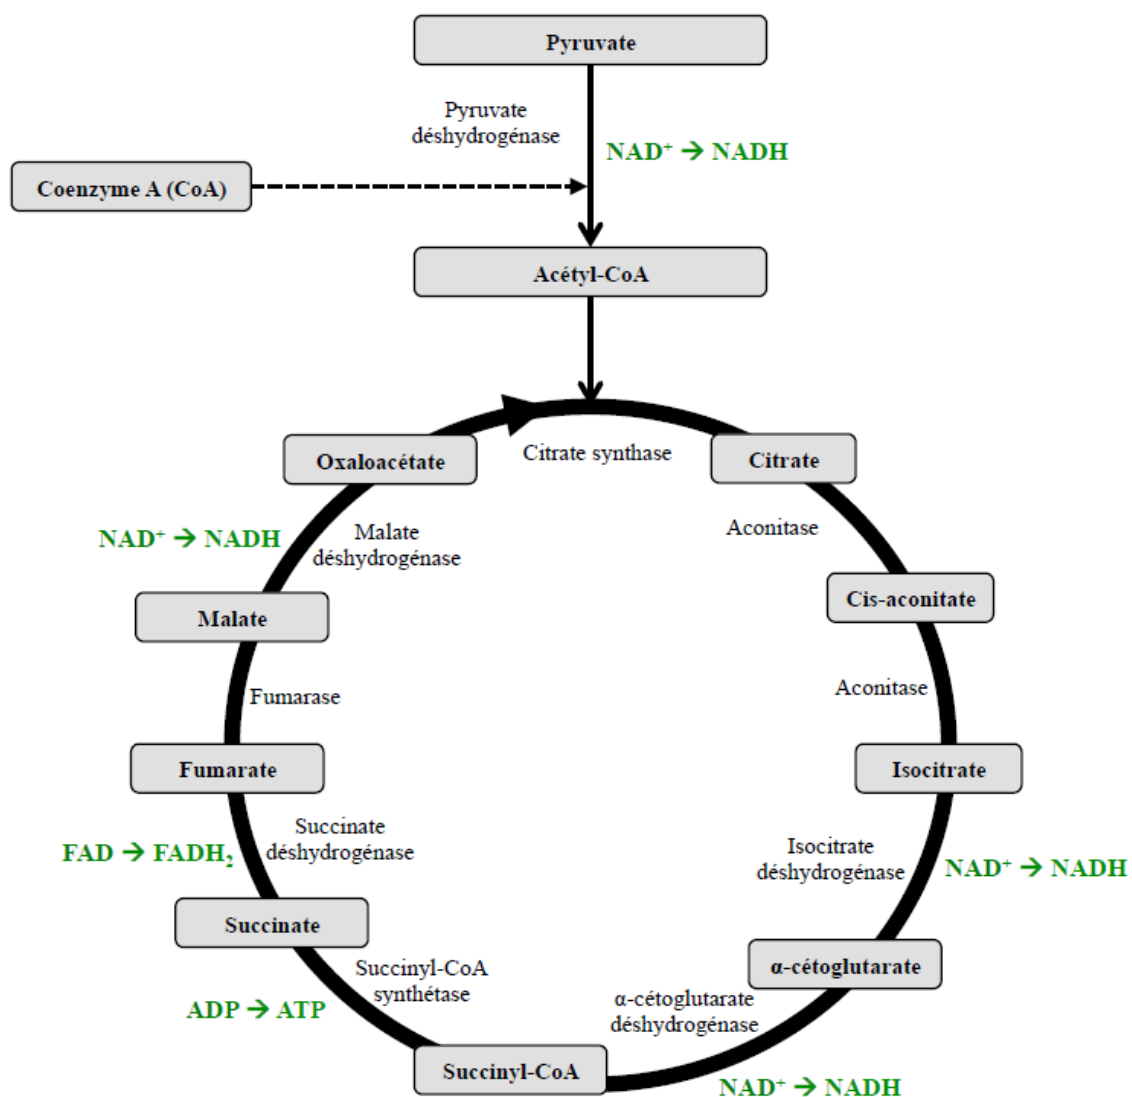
Pyruvate

Pyruvate déshydrogénase

$NAD^+ \rightarrow NADH$

Coenzyme A (CoA)

Acétyl-CoA

Citrate synthase

Oxaloacétate

Citrate

Aconitase

$NAD^+ \rightarrow NADH$

Malate déshydrogénase

Cis-aconitate

Malate

Aconitase

Fumarase

Isocitrate

Fumarate

Succinate déshydrogénase

$FAD \rightarrow FADH_2$

Isocitrate déshydrogénase

$NAD^+ \rightarrow NADH$

Succinate

α-cétoglutarate

Succinyl-CoA synthétase

$ADP \rightarrow ATP$

α-cétoglutarate déshydrogénase

Succinyl-CoA

$NAD^+ \rightarrow NADH$